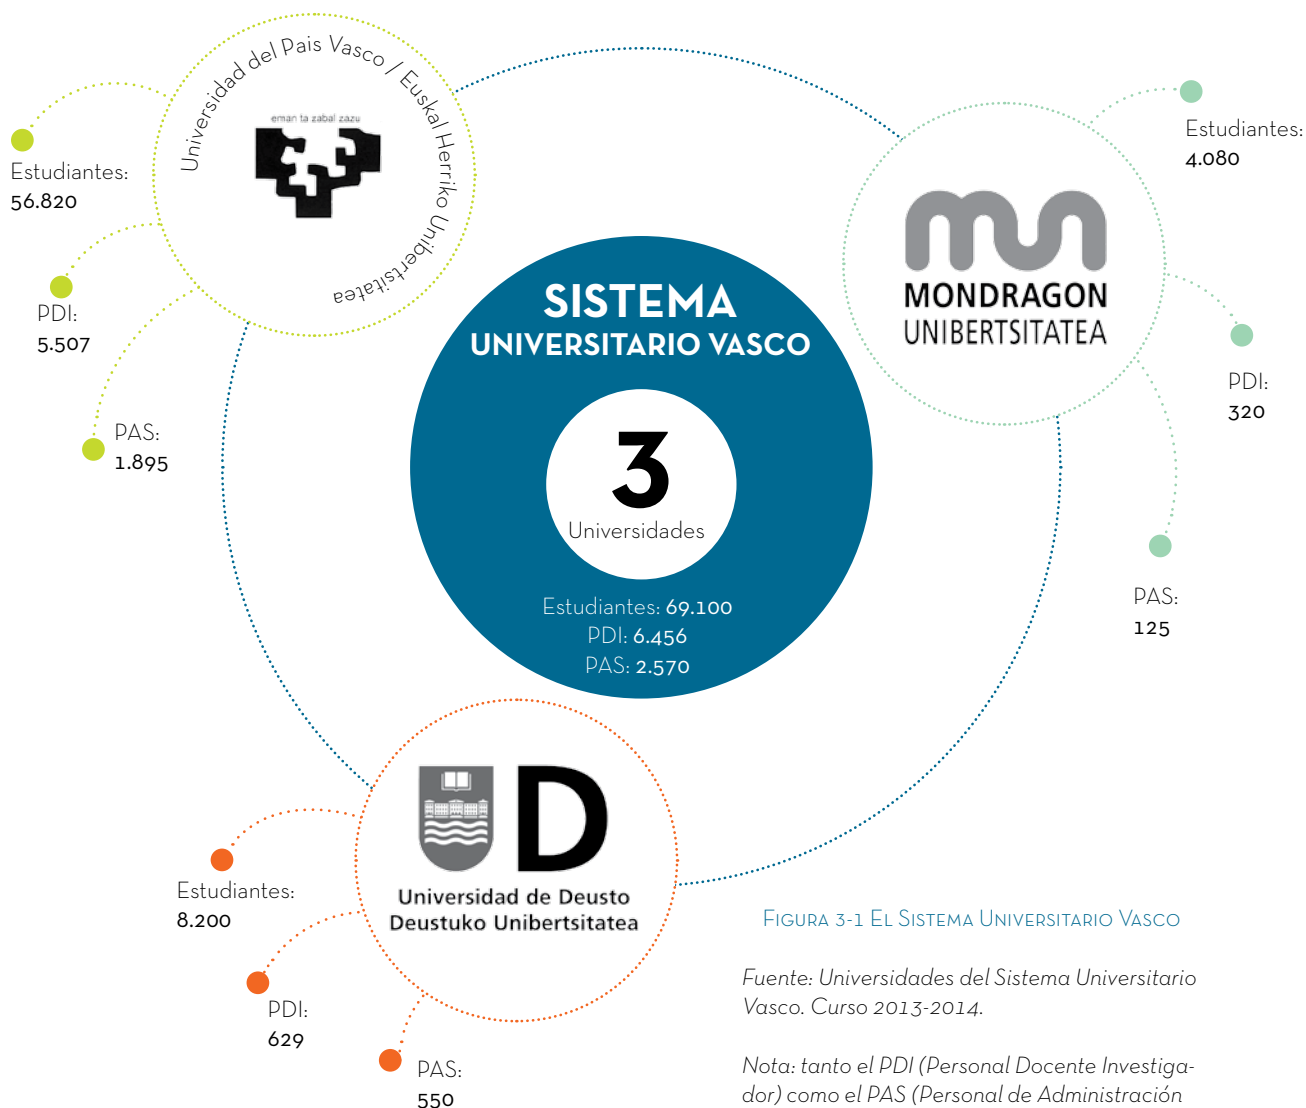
Universidad del Pais Vasco / Euskal Herriko Unibertsitatea

eman ta zabal zazu

Estudiantes:
56.820

PDI:
5.507

PAS:
1.895

Estudiantes:
4.080

MONDRAGON
UNIBERTSITATEA

PDI:
320

PAS:
125

SISTEMA
UNIVERSITARIO VASCO

3
Universidades

Estudiantes: 69.100
PDI: 6.456
PAS: 2.570

Universidad de Deusto
Deustuko Unibertsitatea

Estudiantes:
8.200

PDI:
629

PAS:
550

Figura 3-1 El Sistema Universitario Vasco

Fuente: Universidades del Sistema Universitario Vasco. Curso 2013-2014.

Nota: tanto el PDI (Personal Docente Investigador) como el PAS (Personal de Administración